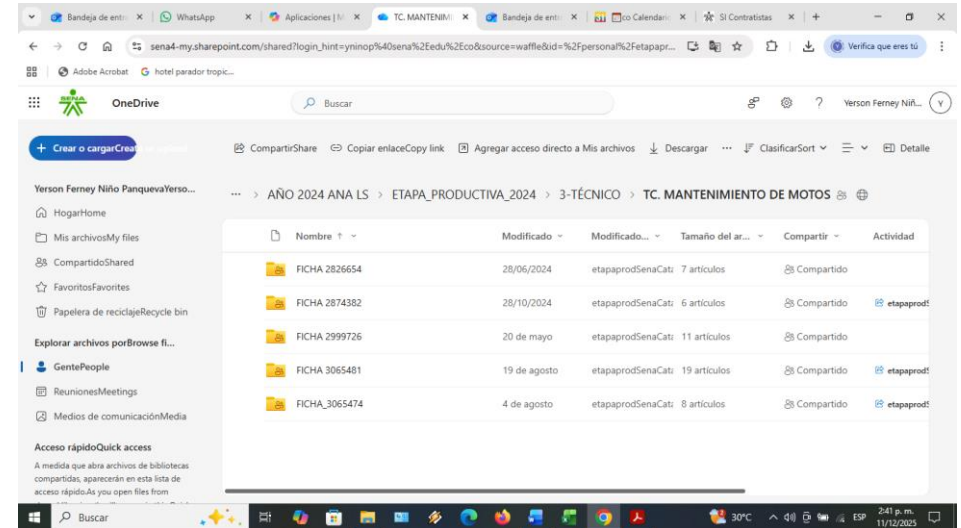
Bandeja de entr × | WhatsApp × | Aplicaciones | M × | TC. MANTENIMI × | Bandeja de entr × | co Calendari × | SI Contratistas × | +

sena4-my.sharepoint.com/shared?login_hint=yninop%40sena%2Eedu%2Eco&source=waffle&id=%2Fpersonal%2Fetapapr...

Verifica que eres tú

Adobe Acrobat | hotel parador tropic...

OneDrive

Buscar

Yerson Ferney Niñ...

+ Crear o cargarCreat

CompartirShare | Copiar enlaceCopy link | Agregar acceso directo a Mis archivos | Descargar | ··· | ClasificarSort | Detalle

Yerson Ferney Niño PanquevaYerso...

HogarHome

Mis archivosMy files

CompartidoShared

FavoritosFavorites

Papelera de reciclajeRecycle bin

Explorar archivos porBrowse fi...

GentePeople

ReunionesMeetings

Medios de comunicaciónMedia

Acceso rápidoQuick access

A medida que abra archivos de bibliotecas compartidas, aparecerán en esta lista de acceso rápido.As you open files from

··· > AÑO 2024 ANA LS > ETAPA_PRODUCTIVA_2024 > 3-TÉCNICO > TC. MANTENIMIENTO DE MOTOS

| Nombre ↑ | Modificado | Modificado... | Tamaño del ar... | Compartir | Actividad |
|---|---|---|---|---|---|
| FICHA 2826654 | 28/06/2024 | etapaprodSenaCat: | 7 artículos | Compartido | |
| FICHA 2874382 | 28/10/2024 | etapaprodSenaCat: | 6 artículos | Compartido | etapaprodS |
| FICHA 2999726 | 20 de mayo | etapaprodSenaCat: | 11 artículos | Compartido | |
| FICHA 3065481 | 19 de agosto | etapaprodSenaCat: | 19 artículos | Compartido | etapaprodS |
| FICHA_3065474 | 4 de agosto | etapaprodSenaCat: | 8 artículos | Compartido | etapaprodS |

Buscar

30°C ESP 2:41 p. m. 11/12/2025